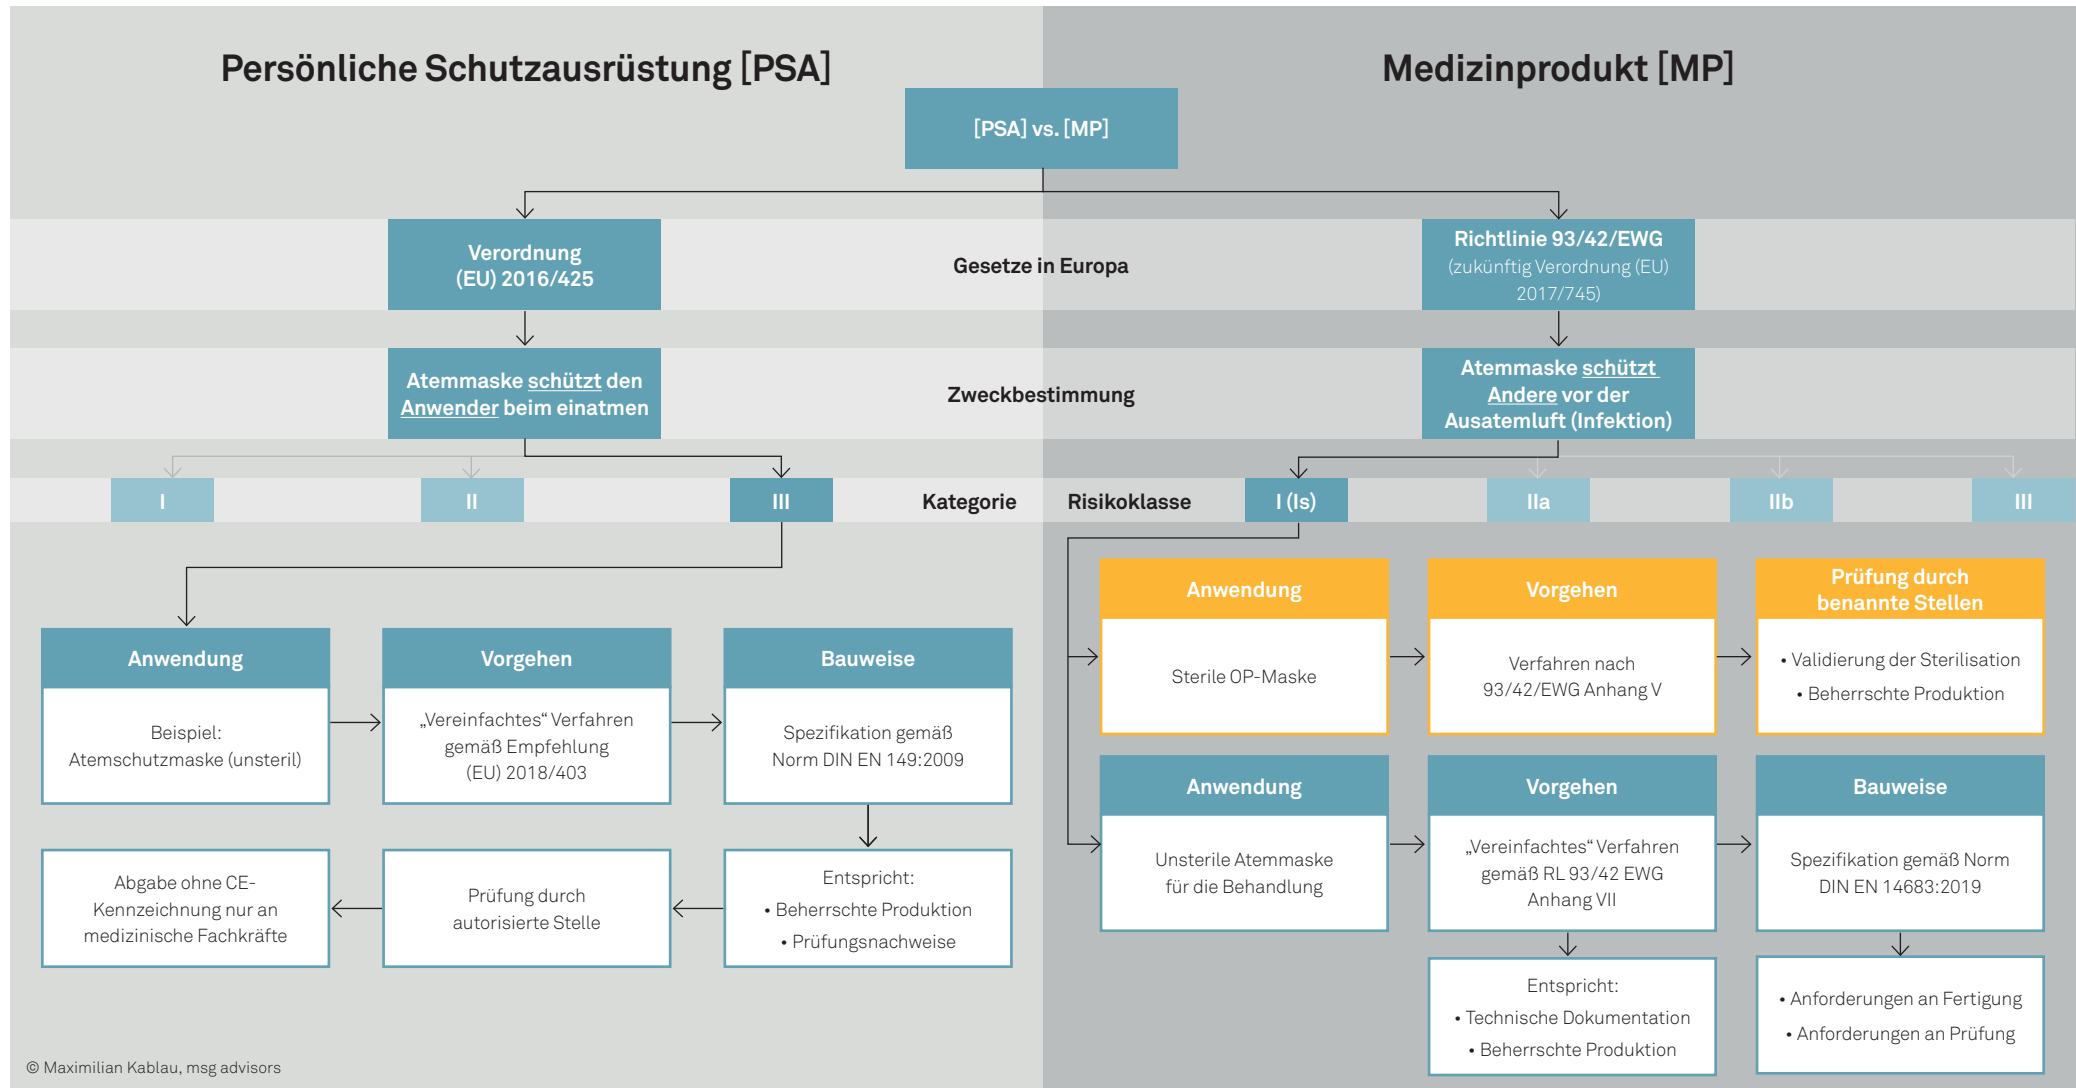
Persönliche Schutzausrüstung [PSA]

Medizinprodukt [MP]

[PSA] vs. [MP]

Verordnung (EU) 2016/425

Gesetze in Europa

Richtlinie 93/42/EWG (zukünftig Verordnung (EU) 2017/745)

Atemmaske schützt den Anwender beim einatmen

Zweckbestimmung

Atemmaske schützt Andere vor der Ausatemluft (Infektion)

I

II

III

Kategorie

Risikoklasse

I (Is)

IIa

IIb

III

Anwendung

Sterile OP-Maske

Vorgehen

Verfahren nach 93/42/EWG Anhang V

Prüfung durch benannte Stellen

• Validierung der Sterilisation
• Beherrschte Produktion

Anwendung

Beispiel: Atemschutzmaske (unsteril)

Vorgehen

„Vereinfachtes“ Verfahren gemäß Empfehlung (EU) 2018/403

Bauweise

Spezifikation gemäß Norm DIN EN 149:2009

Anwendung

Unsterile Atemmaske für die Behandlung

Vorgehen

„Vereinfachtes“ Verfahren gemäß RL 93/42 EWG Anhang VII

Bauweise

Spezifikation gemäß Norm DIN EN 14683:2019

Abgabe ohne CE-Kennzeichnung nur an medizinische Fachkräfte

Prüfung durch autorisierte Stelle

Entspricht:
• Beherrschte Produktion
• Prüfungsnachweise

Entspricht:
• Technische Dokumentation
• Beherrschte Produktion

• Anforderungen an Fertigung
• Anforderungen an Prüfung

© Maximilian Kablau, msg advisors